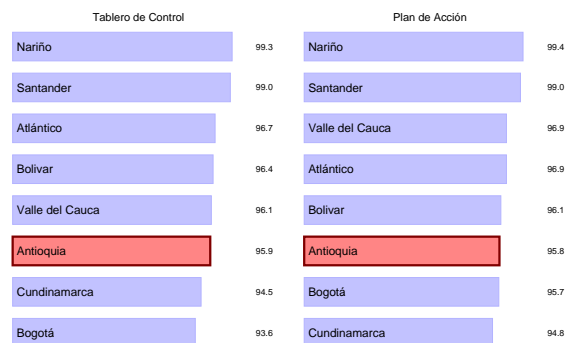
Tablero de Control

| | |
|---|---|
| Nariño | 99.3 |
| Santander | 99.0 |
| Atlántico | 96.7 |
| Bolivar | 96.4 |
| Valle del Cauca | 96.1 |
| Antioquia | 95.9 |
| Cundinamarca | 94.5 |
| Bogotá | 93.6 |

Plan de Acción

| | |
|---|---|
| Nariño | 99.4 |
| Santander | 99.0 |
| Valle del Cauca | 96.9 |
| Atlántico | 96.9 |
| Bolivar | 96.1 |
| Antioquia | 95.8 |
| Bogotá | 95.7 |
| Cundinamarca | 94.8 |